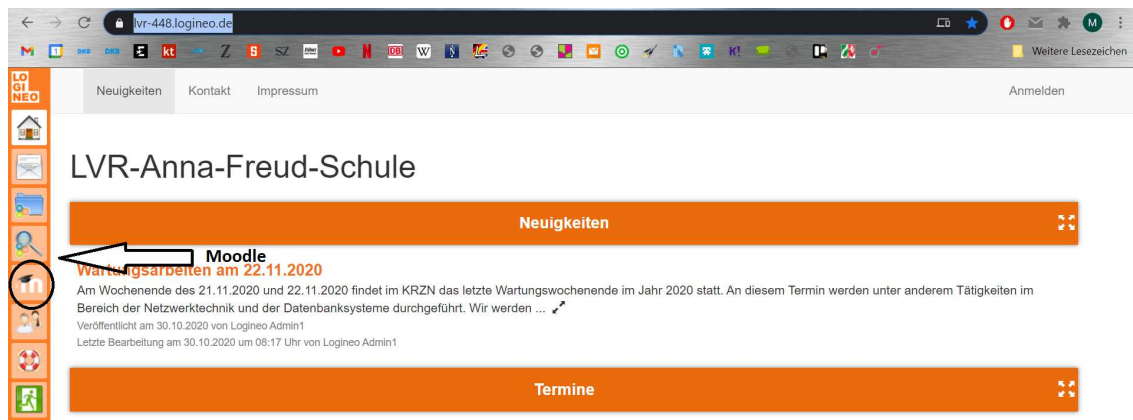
lvr-448.logineo.de

Weitere Lesezeichen

LO GI NEO

Neuigkeiten Kontakt Impressum Anmelden

LVR-Anna-Freud-Schule

Neuigkeiten

Moodle

W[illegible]gsarbeiten am 22.11.2020

Am Wochenende des 21.11.2020 und 22.11.2020 findet im KRZN das letzte Wartungswochenende im Jahr 2020 statt. An diesem Termin werden unter anderem Tätigkeiten im Bereich der Netzwerktechnik und der Datenbanksysteme durchgeführt. Wir werden ...

Veröffentlicht am 30.10.2020 von Logineo Admin1

Letzte Bearbeitung am 30.10.2020 um 08:17 Uhr von Logineo Admin1

Termine